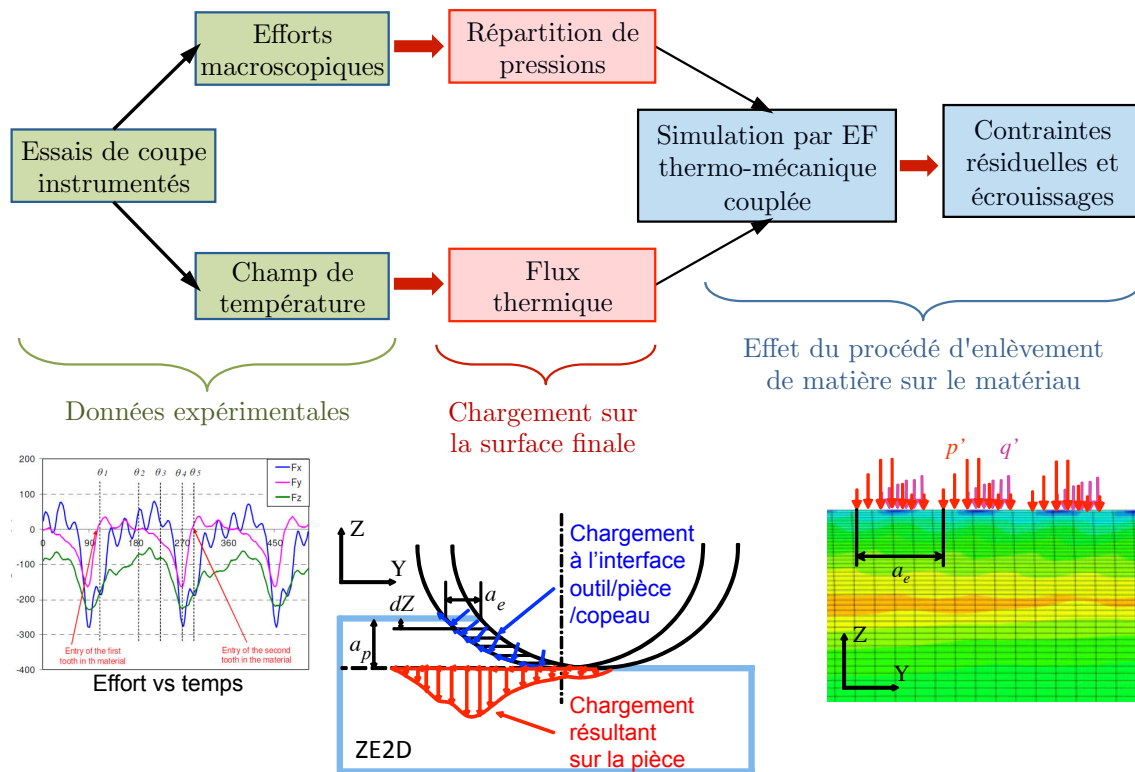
Efforts macroscopiques

Répartition de pressions

Essais de coupe instrumentés

Simulation par EF thermo-mécanique couplée

Contraintes résiduelles et écrouissages

Champ de température

Flux thermique

Effet du procédé d'enlèvement de matière sur le matériau

Données expérimentales

Chargement sur la surface finale

200
100
0
-100
-200
-300
-400
0 90 180 270 360 450
$\theta_1$ $\theta_2$ $\theta_3$ $\theta_4$ $\theta_5$
Fx
Fy
Fz
Entry of the first tooth in th material
Entry of the second tooth in the material
Effort vs temps

Z
Y
$dZ$
$a_e$
$a_p$
Chargement à l'interface outil/pièce /copeau
Chargement résultant sur la pièce
ZE2D

$p'$ $q'$
$a_e$
Z
Y